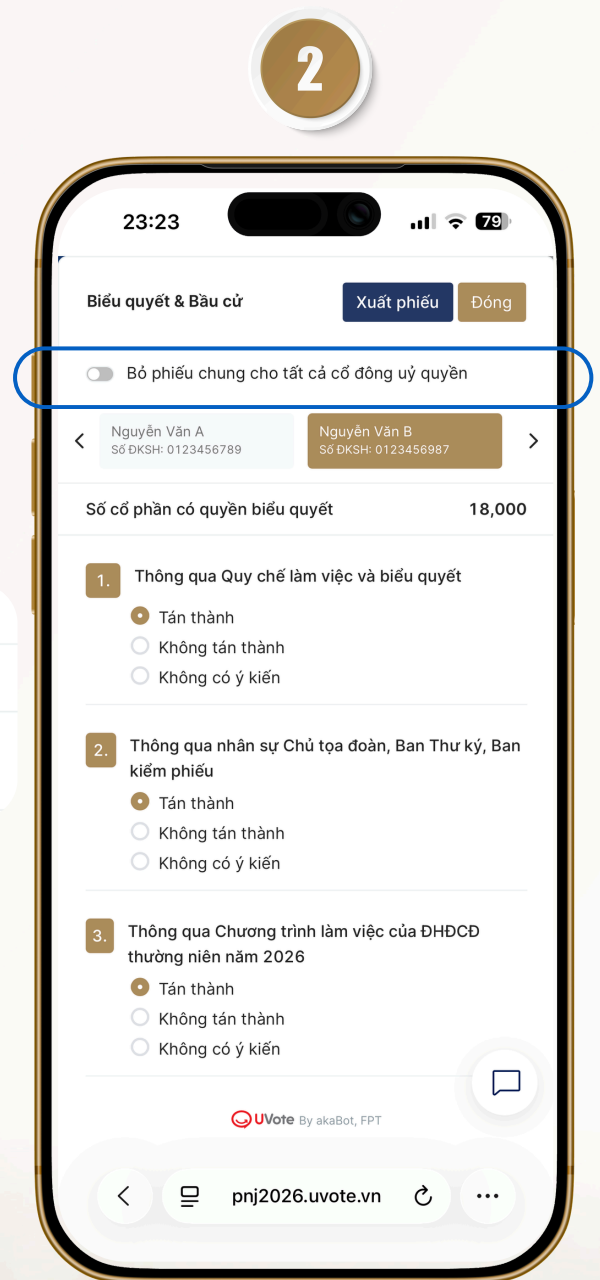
2

23:23

79

Biểu quyết & Bầu cử

Xuất phiếu

Đóng

Bỏ phiếu chung cho tất cả cổ đông uỷ quyền

Nguyễn Văn A
Số ĐKSH: 0123456789

Nguyễn Văn B
Số ĐKSH: 0123456987

Số cổ phần có quyền biểu quyết

18,000

1. Thông qua Quy chế làm việc và biểu quyết

Tán thành
Không tán thành
Không có ý kiến

2. Thông qua nhân sự Chủ tọa đoàn, Ban Thư ký, Ban kiểm phiếu

Tán thành
Không tán thành
Không có ý kiến

3. Thông qua Chương trình làm việc của ĐHĐCĐ thường niên năm 2026

Tán thành
Không tán thành
Không có ý kiến

UVote By akaBot, FPT

pnj2026.uvote.vn